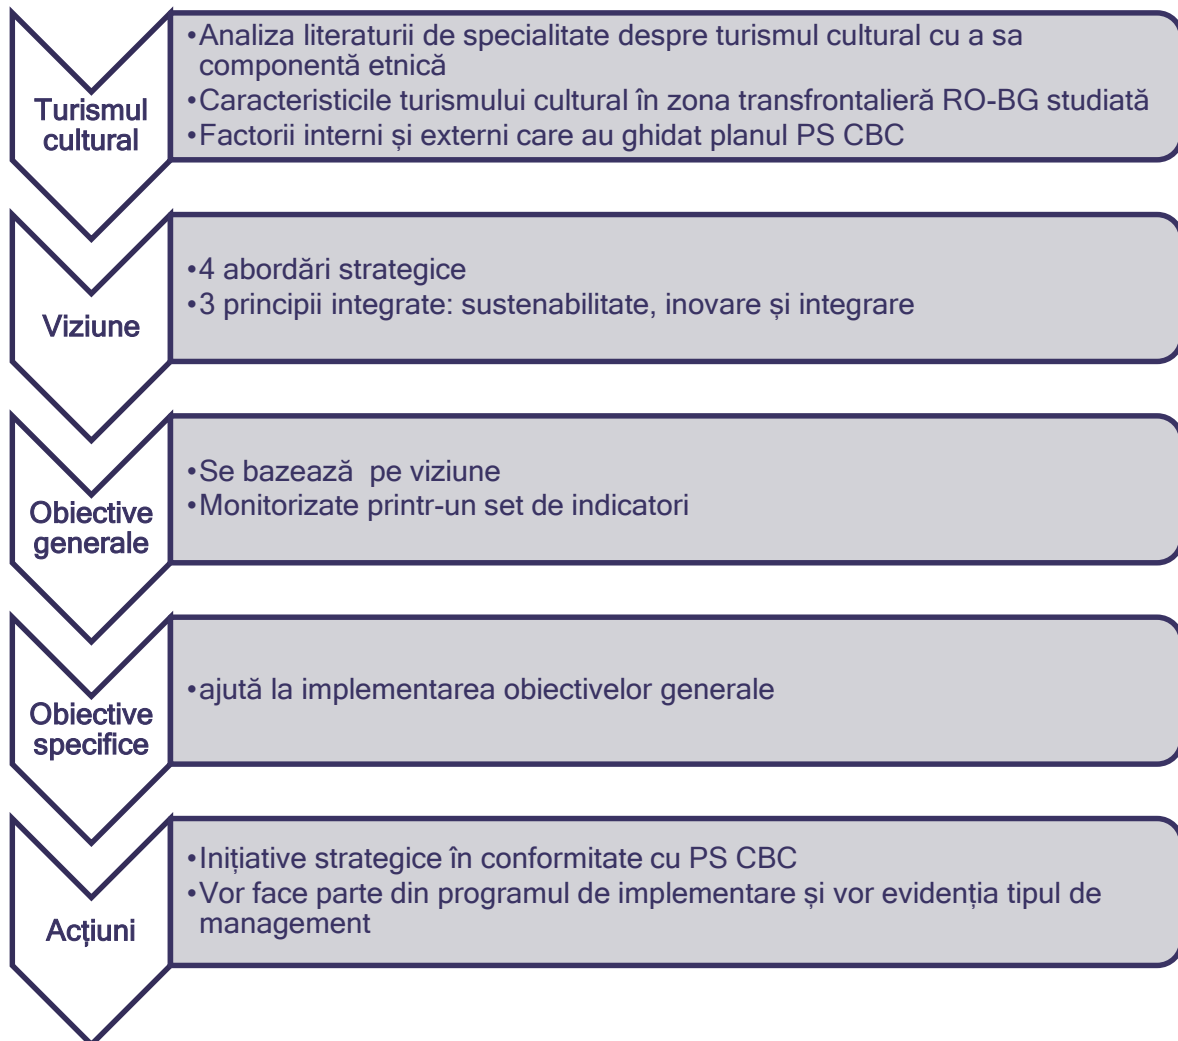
Turismul cultural

•Analiza literaturii de specialitate despre turismul cultural cu a sa componentă etnică
•Caracteristicile turismului cultural în zona transfrontalieră RO-BG studiată
•Factorii interni și externi care au ghidat planul PS CBC

Viziune

•4 abordări strategice
•3 principii integrate: sustenabilitate, inovare și integrare

Obiective generale

•Se bazează pe viziune
•Monitorizate printr-un set de indicatori

Obiective specifice

•ajută la implementarea obiectivelor generale

Acțiuni

•Inițiative strategice în conformitate cu PS CBC
•Vor face parte din programul de implementare și vor evidenția tipul de management